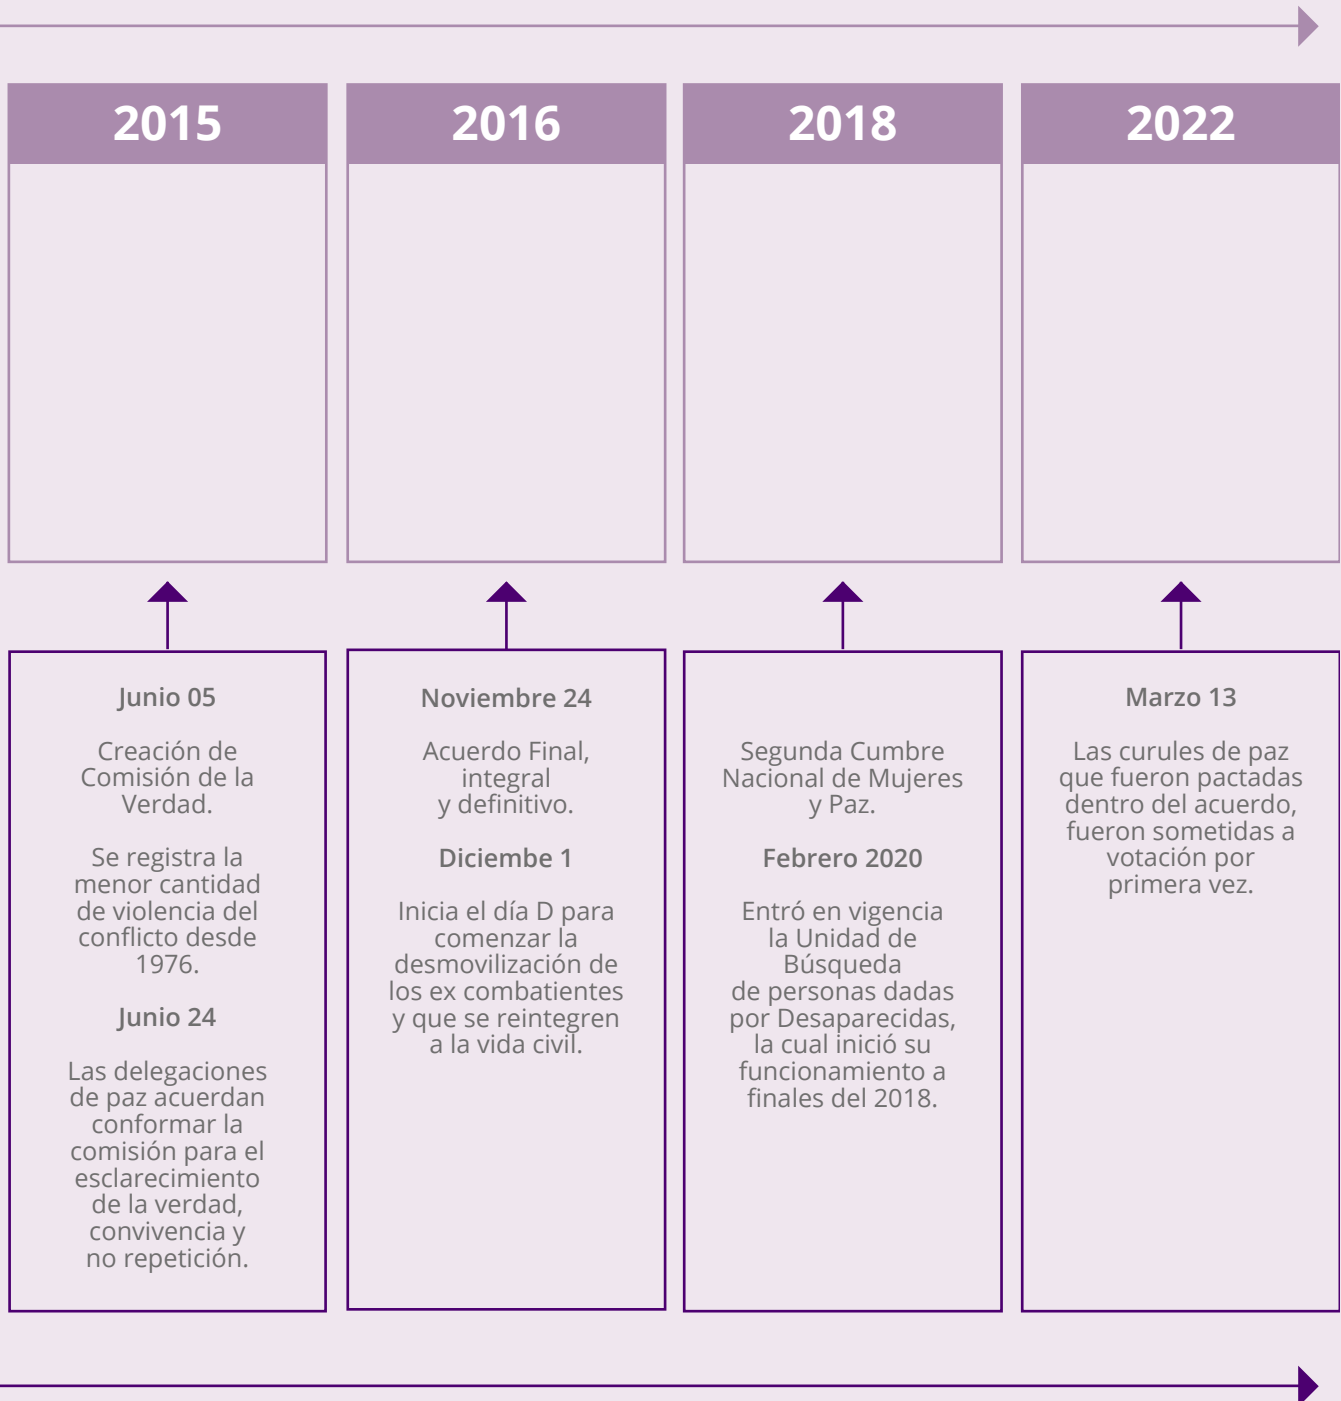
2015

2016

2018

2022

Junio 05

Creación de Comisión de la Verdad.

Se registra la menor cantidad de violencia del conflicto desde 1976.

Junio 24

Las delegaciones de paz acuerdan conformar la comisión para el esclarecimiento de la verdad, convivencia y no repetición.

Noviembre 24

Acuerdo Final, integral y definitivo.

Diciembe 1

Inicia el día D para comenzar la desmovilización de los ex combatientes y que se reintegren a la vida civil.

Segunda Cumbre Nacional de Mujeres y Paz.

Febrero 2020

Entró en vigencia la Unidad de Búsqueda de personas dadas por Desaparecidas, la cual inició su funcionamiento a finales del 2018.

Marzo 13

Las curules de paz que fueron pactadas dentro del acuerdo, fueron sometidas a votación por primera vez.